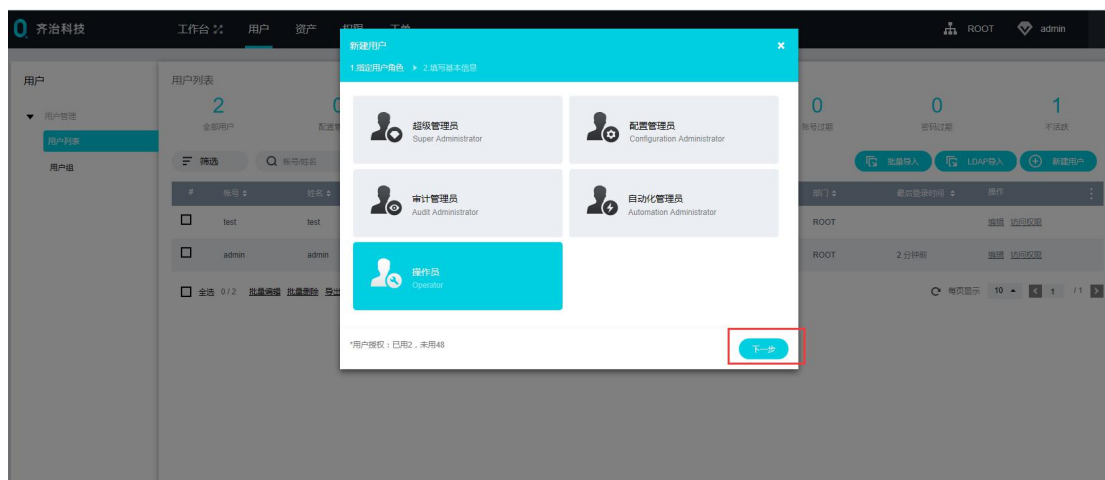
齐治科技　工作台　用户　资产　权限　工单　ROOT　admin

用户
用户管理
用户列表
用户组

用户列表
2 全部用户
0 配置管
0 帐号过期
0 密码过期
1 不活跃

筛选　帐号/姓名
批量导入　LDAP导入　新建用户

| # | 帐号 | 姓名 | 部门 | 最近登录时间 | 操作 |
|---|---|---|---|---|---|
| | test | test | ROOT | | 编辑 访问权限 |
| | admin | admin | ROOT | 2 分钟前 | 编辑 访问权限 |

全选 0 / 2　批量编辑　批量删除　导出
每页显示 10　1　/ 1

新建用户
1.指定用户角色 ▸ 2.填写基本信息

超级管理员
Super Administrator

配置管理员
Configuration Administrator

审计管理员
Audit Administrator

自动化管理员
Automation Administrator

操作员
Operator

*用户授权：已用2，未用48

下一步